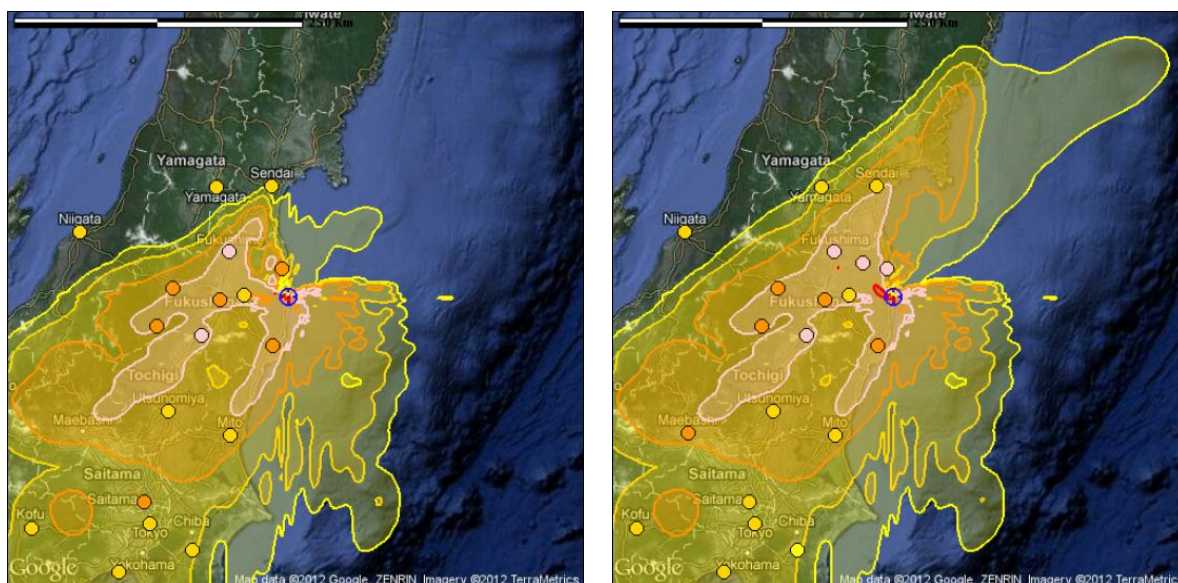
Iwate
250 Km
Yamagata
Sendai
Yamagata
Niigata
Fukushima
Fukushima
Tochigi
Utsunomiya
Maebashi
Mito
Saitama
Saitama
Kofu
Chiba
Tokyo
Yokohama
Google
Map data ©2012 Google, ZENRIN, Imagery ©2012 TerraMetrics

Iwate
250 Km
Yamagata
Sendai
Yamagata
Niigata
Fukushima
Fukushima
Tochigi
Utsunomiya
Maebashi
Mito
Saitama
Saitama
Kofu
Chiba
Tokyo
Yokohama
Google
Map data ©2012 Google, ZENRIN, Imagery ©2012 TerraMetrics